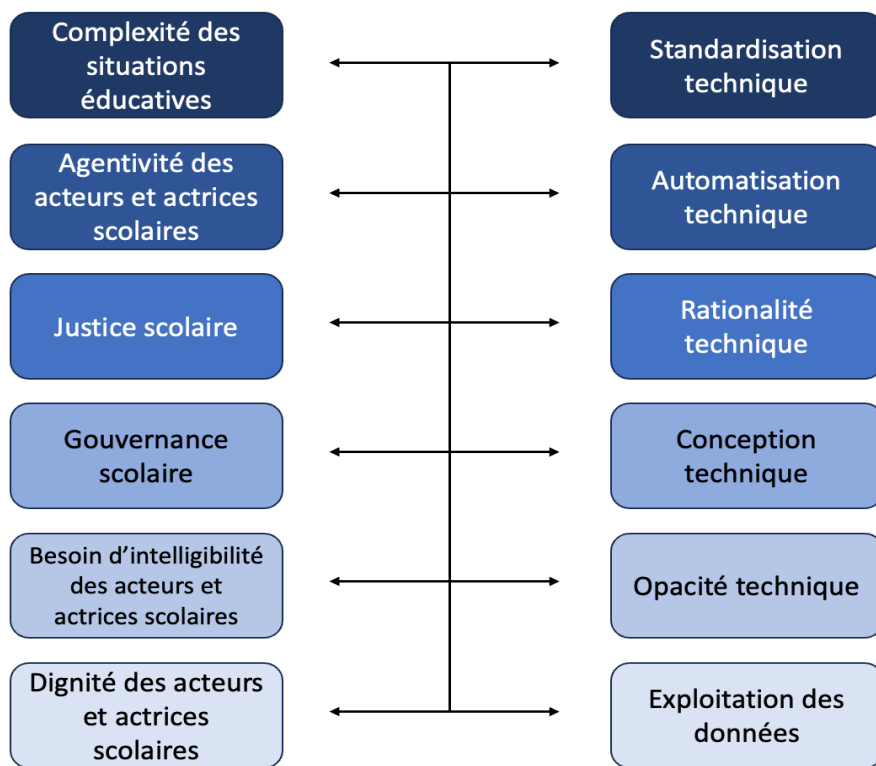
Complexité des situations éducatives

Standardisation technique

Agentivité des acteurs et actrices scolaires

Automatisation technique

Justice scolaire

Rationalité technique

Gouvernance scolaire

Conception technique

Besoin d'intelligibilité des acteurs et actrices scolaires

Opacité technique

Dignité des acteurs et actrices scolaires

Exploitation des données